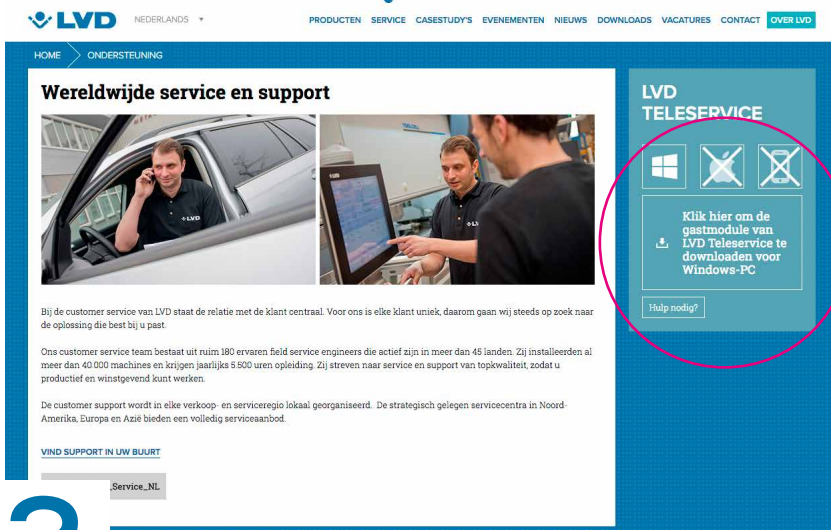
LVD NEDERLANDS ▾

PRODUCTEN SERVICE CASESTUDY'S EVENEMENTEN NIEUWS DOWNLOADS VACATURES CONTACT OVER LVD

HOME ONDERSTEUNING

Wereldwijde service en support

LVD

LVD

Bij de customer service van LVD staat de relatie met de klant centraal. Voor ons is elke klant uniek, daarom gaan wij steeds op zoek naar de oplossing die best bij u past.

Ons customer service team bestaat uit ruim 180 ervaren field service engineers die actief zijn in meer dan 45 landen. Zij installeerden al meer dan 40.000 machines en krijgen jaarlijks 5.500 uren opleiding. Zij streven naar service en support van topkwaliteit, zodat u productief en winstgevend kunt werken.

De customer support wordt in elke verkoop- en serviceregio lokaal georganiseerd. De strategisch gelegen servicecentra in Noord-Amerika, Europa en Azië bieden een volledig serviceanbod.

VIND SUPPORT IN UW BUURT

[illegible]Service_NL

LVD TELESERVICE

Klik hier om de gastmodule van LVD Teleservice te downloaden voor Windows-PC

Hulp nodig?

2